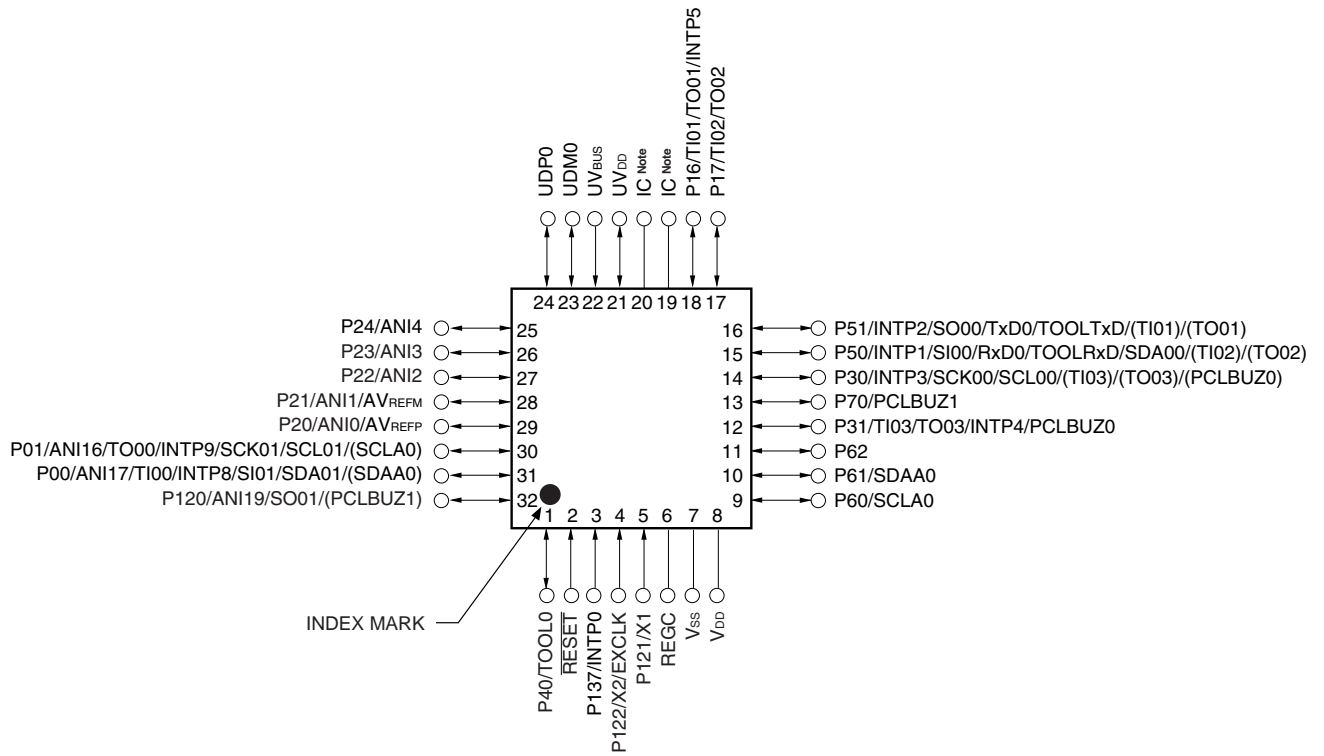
UDP0
UDM0
UV$_{BUS}$
UV$_{DD}$
IC $^{Note}$
IC $^{Note}$
P16/TI01/TO01/INTP5
P17/TI02/TO02

24 23 22 21 20 19 18 17

P24/ANI4 25
P23/ANI3 26
P22/ANI2 27
P21/ANI1/AV$_{REFM}$ 28
P20/ANI0/AV$_{REFP}$ 29
P01/ANI16/TO00/INTP9/SCK01/SCL01/(SCLA0) 30
P00/ANI17/TI00/INTP8/SI01/SDA01/(SDAA0) 31
P120/ANI19/SO01/(PCLBUZ1) 32

16 P51/INTP2/SO00/TxD0/TOOLTxD/(TI01)/(TO01)
15 P50/INTP1/SI00/RxD0/TOOLRxD/SDA00/(TI02)/(TO02)
14 P30/INTP3/SCK00/SCL00/(TI03)/(TO03)/(PCLBUZ0)
13 P70/PCLBUZ1
12 P31/TI03/TO03/INTP4/PCLBUZ0
11 P62
10 P61/SDAA0
9 P60/SCLA0

1 2 3 4 5 6 7 8

INDEX MARK

P40/TOOL0
$\overline{RESET}$
P137/INTP0
P122/X2/EXCLK
P121/X1
REGC
V$_{SS}$
V$_{DD}$